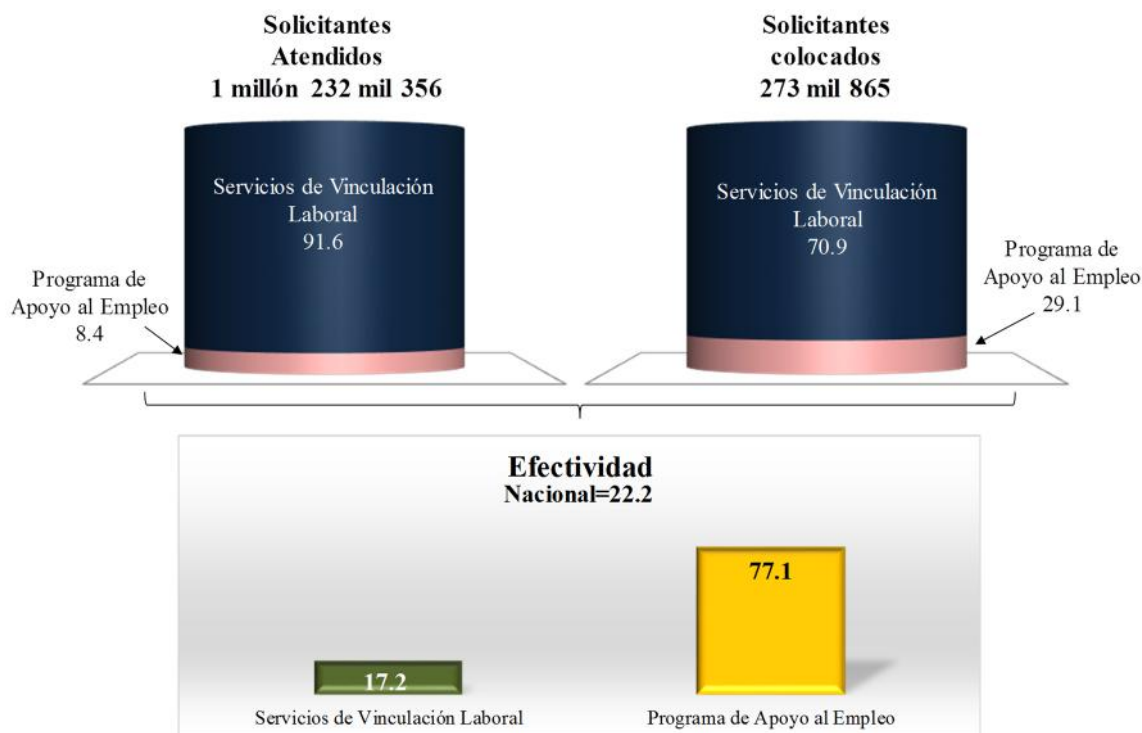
Solicitantes Atendidos
1 millón 232 mil 356

Servicios de Vinculación Laboral
91.6

Programa de Apoyo al Empleo
8.4

Solicitantes colocados
273 mil 865

Servicios de Vinculación Laboral
70.9

Programa de Apoyo al Empleo
29.1

Efectividad
Nacional=22.2

17.2
Servicios de Vinculación Laboral

77.1
Programa de Apoyo al Empleo